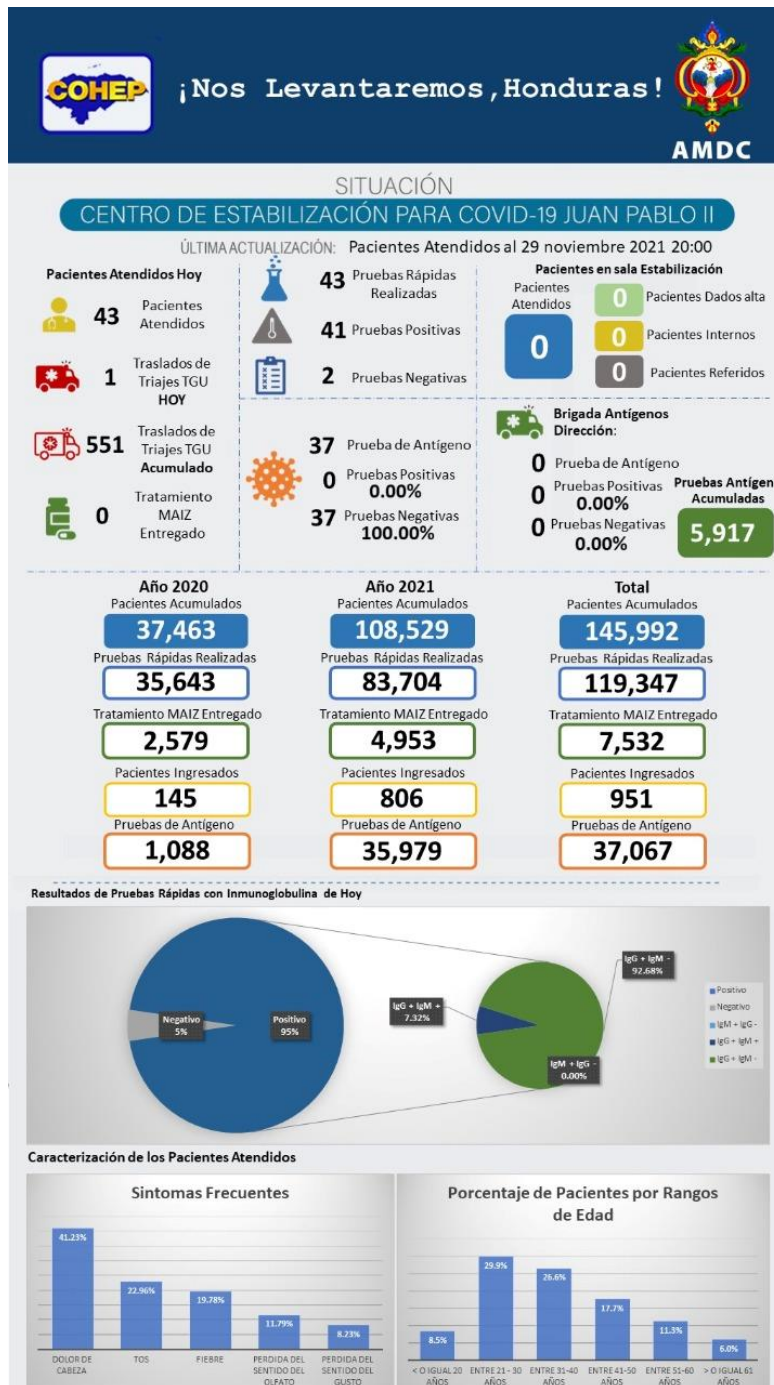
COHEP

¡Nos Levantaremos, Honduras!

AMDC

SITUACIÓN

CENTRO DE ESTABILIZACIÓN PARA COVID-19 JUAN PABLO II

ÚLTIMA ACTUALIZACIÓN: Pacientes Atendidos al 29 noviembre 2021 20:00

Pacientes Atendidos Hoy

43 Pacientes Atendidos

1 Traslados de Triajes TGU HOY

551 Traslados de Triajes TGU Acumulado

0 Tratamiento MAIZ Entregado

43 Pruebas Rápidas Realizadas

41 Pruebas Positivas

2 Pruebas Negativas

37 Prueba de Antígeno

0 Pruebas Positivas 0.00%

37 Pruebas Negativas 100.00%

Pacientes en sala Estabilización

Pacientes Atendidos 0

0 Pacientes Dados alta

0 Pacientes Internos

0 Pacientes Referidos

Brigada Antígenos Dirección:

0 Prueba de Antígeno

0 Pruebas Positivas 0.00%

0 Pruebas Negativas 0.00%

Pruebas Antígen Acumuladas 5,917

Año 2020
Pacientes Acumulados 37,463
Pruebas Rápidas Realizadas 35,643
Tratamiento MAIZ Entregado 2,579
Pacientes Ingresados 145
Pruebas de Antígeno 1,088

Año 2021
Pacientes Acumulados 108,529
Pruebas Rápidas Realizadas 83,704
Tratamiento MAIZ Entregado 4,953
Pacientes Ingresados 806
Pruebas de Antígeno 35,979

Total
Pacientes Acumulados 145,992
Pruebas Rápidas Realizadas 119,347
Tratamiento MAIZ Entregado 7,532
Pacientes Ingresados 951
Pruebas de Antígeno 37,067

Resultados de Pruebas Rápidas con Inmunoglobulina de Hoy

Negativo 5%
Positivo 95%
IgG + IgM + 7.32%
IgG + IgM - 92.68%
IgM + IgG - 0.00%

Positivo
Negativo
IgM + IgG -
IgG + IgM +
IgG + IgM -

Caracterización de los Pacientes Atendidos

Sintomas Frecuentes

41.23% DOLOR DE CABEZA
22.96% TOS
19.78% FIEBRE
11.79% PERDIDA DEL SENTIDO DEL OLFATO
8.23% PERDIDA DEL SENTIDO DEL GUSTO

Porcentaje de Pacientes por Rangos de Edad

8.5% < O IGUAL 20 AÑOS
29.9% ENTRE 21 - 30 AÑOS
26.6% ENTRE 31-40 AÑOS
17.7% ENTRE 41-50 AÑOS
11.3% ENTRE 51-60 AÑOS
6.0% > O IGUAL 61 AÑOS